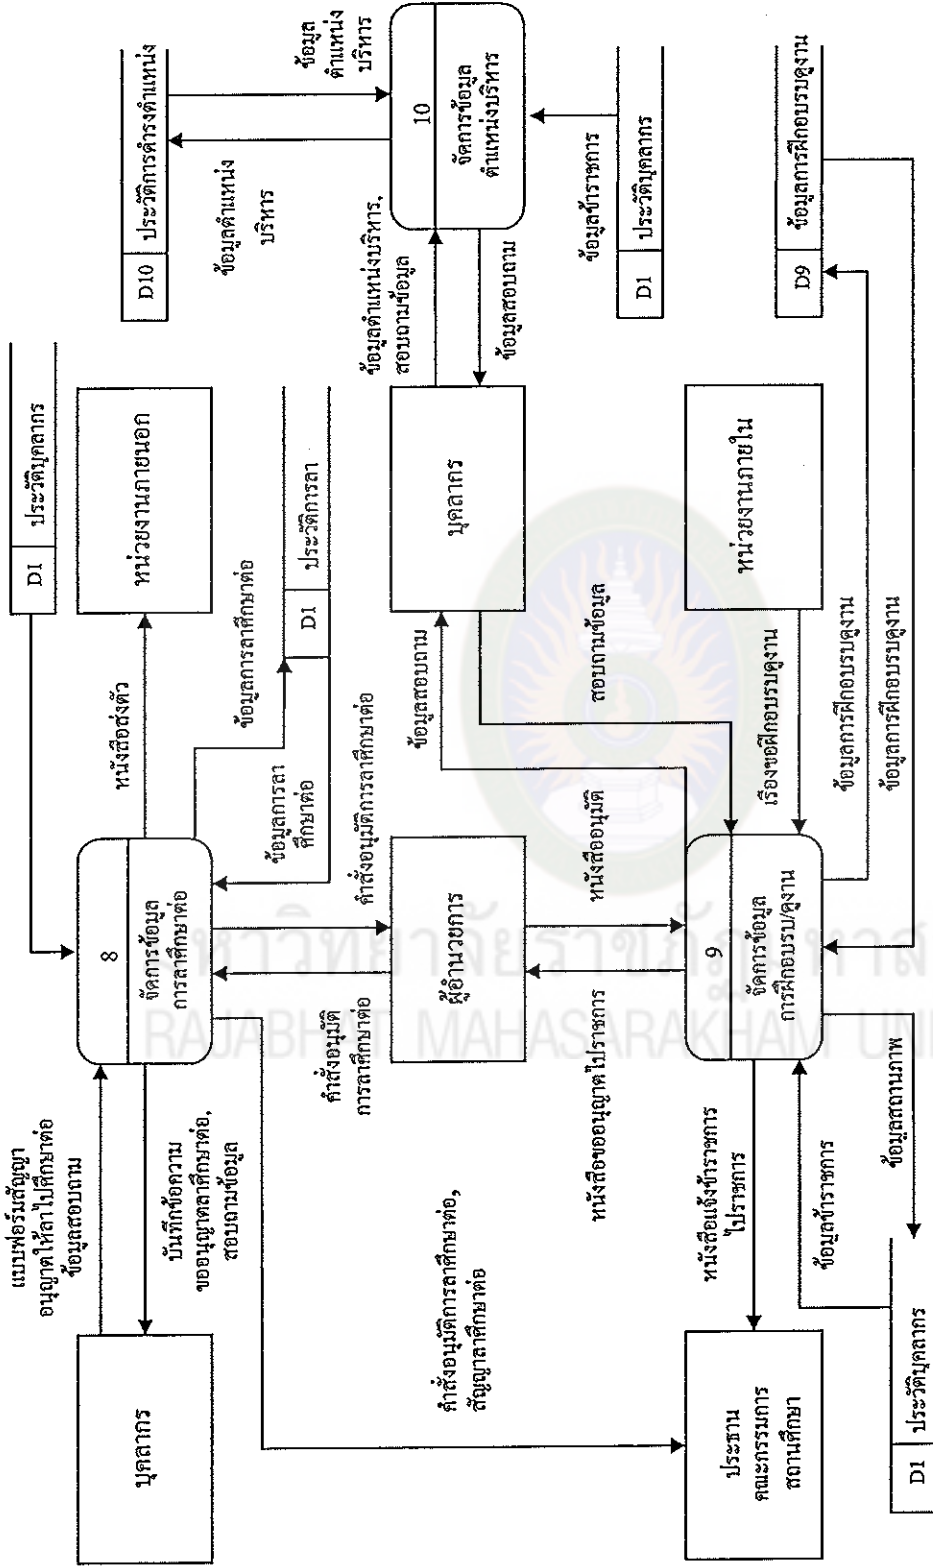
บุคลากร

แบบฟอร์มสัญญาอนุญาตให้ลาไปศึกษาต่อ ข้อมูลสอบถาม

บันทึกข้อความขออนุญาตลาศึกษาต่อ, สอบถามข้อมูล

8
จัดการข้อมูลการลาศึกษาต่อ

D1 ประวัติบุคลากร

หนังสือส่งตัว

หน่วยงานภายนอก

ข้อมูลการลาศึกษาต่อ

D1 ประวัติการลา

ข้อมูลการลาศึกษาต่อ

คำสั่งอนุมัติการลาศึกษาต่อ

คำสั่งอนุมัติการลาศึกษาต่อ

ผู้อำนวยการ

คำสั่งอนุมัติการลาศึกษาต่อ, สัญญาลาศึกษาต่อ

ประธานคณะกรรมการสถานศึกษา

หนังสือขออนุญาตไปราชการ

หนังสืออนุมัติ

9
จัดการข้อมูลการฝึกอบรม/ดูงาน

หนังสือแจ้งข้าราชการไปราชการ

ข้อมูลข้าราชการ

ข้อมูลสถานภาพ

D1 ประวัติบุคลากร

ข้อมูลสอบถาม

สอบถามข้อมูล

บุคลากร

หน่วยงานภายใน

เรื่องขอฝึกอบรมดูงาน

ข้อมูลการฝึกอบรมดูงาน

ข้อมูลการฝึกอบรมดูงาน

D9 ข้อมูลการฝึกอบรมดูงาน

ข้อมูลตำแหน่งบริหาร, สอบถามข้อมูล

ข้อมูลสอบถาม

10
จัดการข้อมูลตำแหน่งบริหาร

ข้อมูลตำแหน่งบริหาร

ข้อมูลตำแหน่งบริหาร

D10 ประวัติการดำรงตำแหน่ง

ข้อมูลข้าราชการ

D1 ประวัติบุคลากร

มหาวิทยาลัยราชภัฏมหาสารคาม
RAJABHAT MAHASARAKHAM UNI